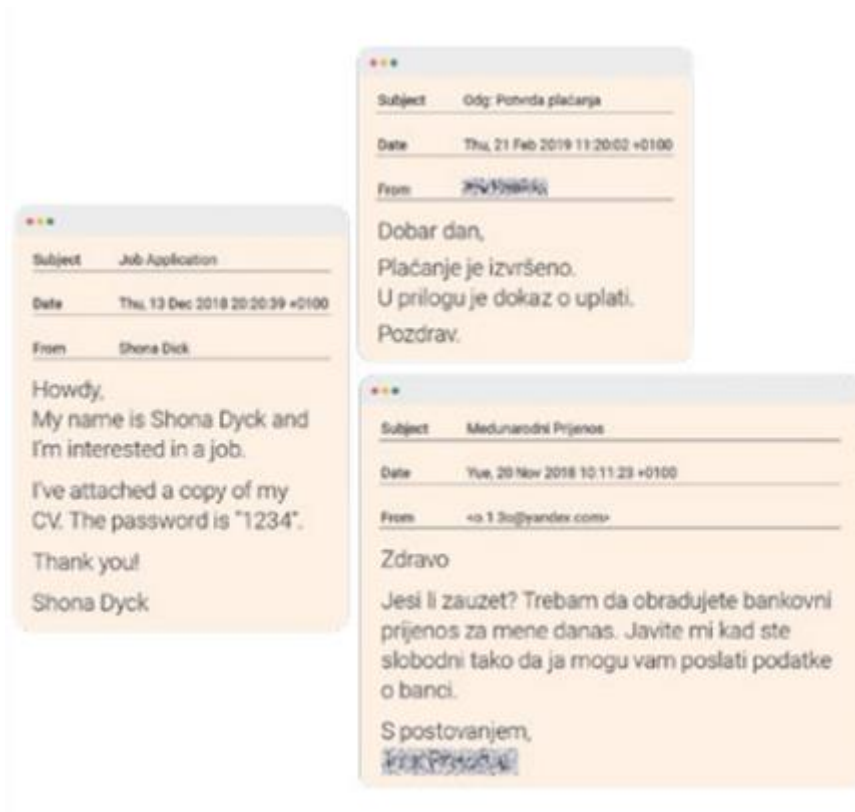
Subject Job Application

Date Thu, 13 Dec 2018 20:20:39 +0100

From Shona Dick

Howdy,
My name is Shona Dyck and I'm interested in a job.

I've attached a copy of my CV. The password is "1234".

Thank you!

Shona Dyck

Subject Odg: Potvrda plaćanja

Date Thu, 21 Feb 2019 11:20:02 +0100

From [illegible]

Dobar dan,

Plaćanje je izvršeno.
U prilogu je dokaz o uplati.

Pozdrav.

Subject Medunarodni Prijenos

Date Yue, 20 Nov 2018 10:11:23 +0100

From <o.1.3o@yandex.com>

Zdravo

Jesi li zauzet? Trebam da obradujete bankovni prijenos za mene danas. Javite mi kad ste slobodni tako da ja mogu vam poslati podatke o banci.

S postovanjem,
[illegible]